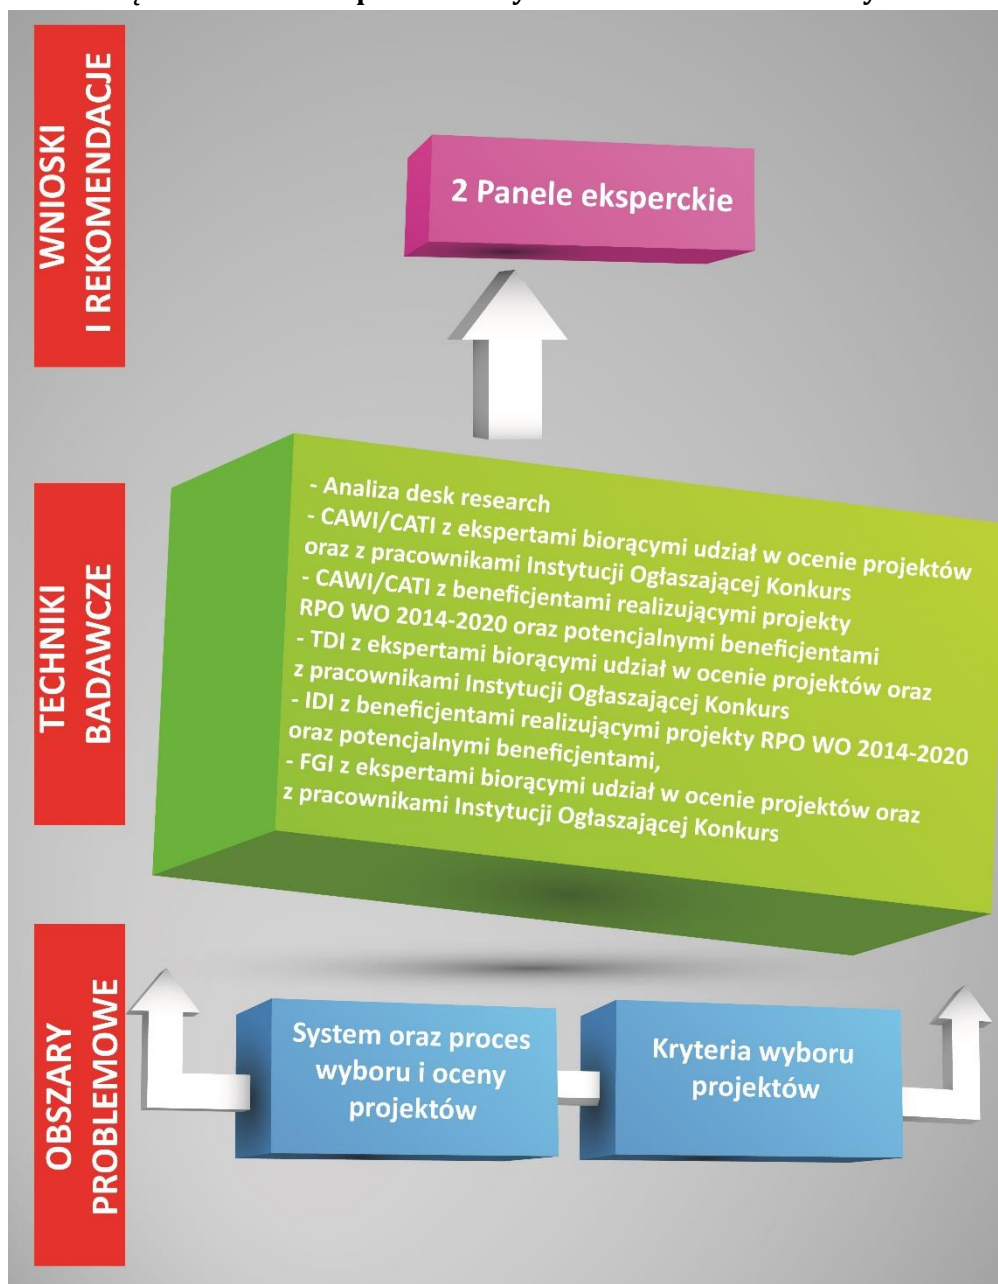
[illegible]

WNIOSKI I REKOMENDACJE

2 Panele eksperckie

TECHNIKI BADAWCZE

- Analiza desk research
- CAWI/CATI z ekspertami biorącymi udział w ocenie projektów oraz z pracownikami Instytucji Ogłaszającej Konkurs
- CAWI/CATI z beneficjentami realizującymi projekty RPO WO 2014-2020 oraz potencjalnymi beneficjentami
- TDI z ekspertami biorącymi udział w ocenie projektów oraz z pracownikami Instytucji Ogłaszającej Konkurs
- IDI z beneficjentami realizującymi projekty RPO WO 2014-2020 oraz potencjalnymi beneficjentami,
- FGI z ekspertami biorącymi udział w ocenie projektów oraz z pracownikami Instytucji Ogłaszającej Konkurs

OBSZARY PROBLEMOWE

System oraz proces wyboru i oceny projektów

Kryteria wyboru projektów